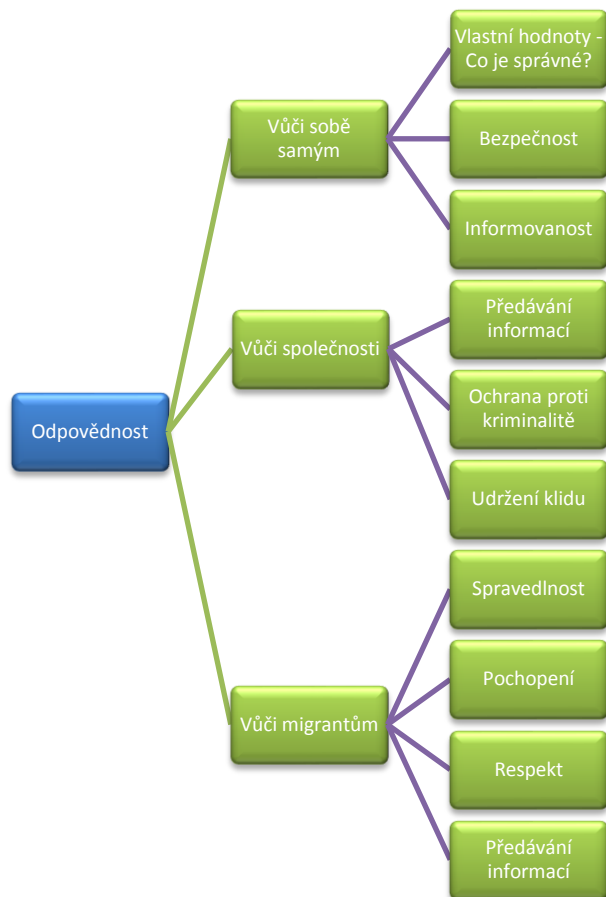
Odpovědnost

Vůči sobě samým

Vlastní hodnoty - Co je správné?

Bezpečnost

Informovanost

Vůči společnosti

Předávání informací

Ochrana proti kriminalitě

Udržení klidu

Vůči migrantům

Spravedlnost

Pochopení

Respekt

Předávání informací